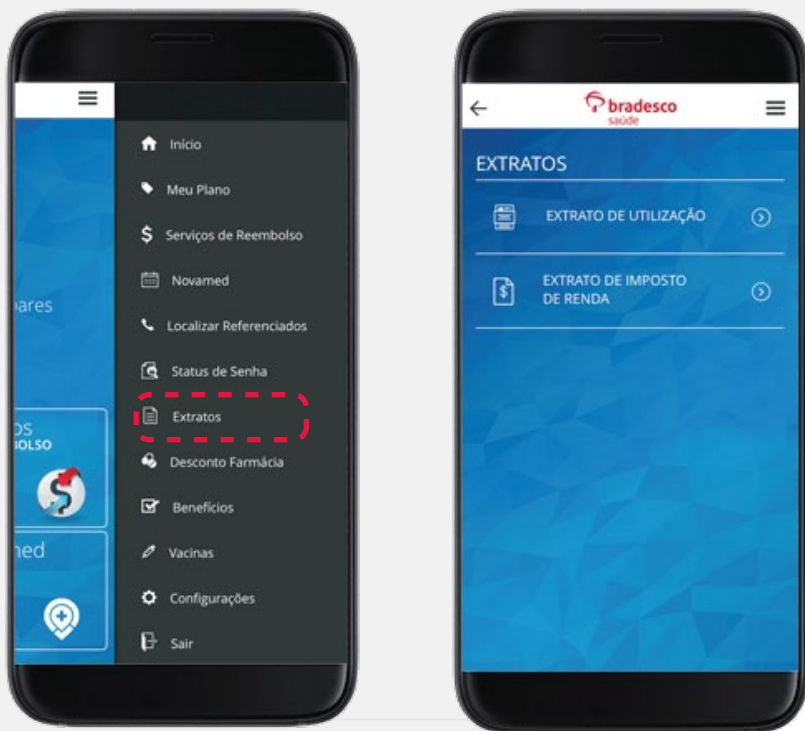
pares

OS
BOLSO

ned

Início
Meu Plano
Serviços de Reembolso
Novamed
Localizar Referenciados
Status de Senha
Extratos
Desconto Farmácia
Benefícios
Vacinas
Configurações
Sair

bradesco
saúde

EXTRATOS

EXTRATO DE UTILIZAÇÃO

EXTRATO DE IMPOSTO DE RENDA